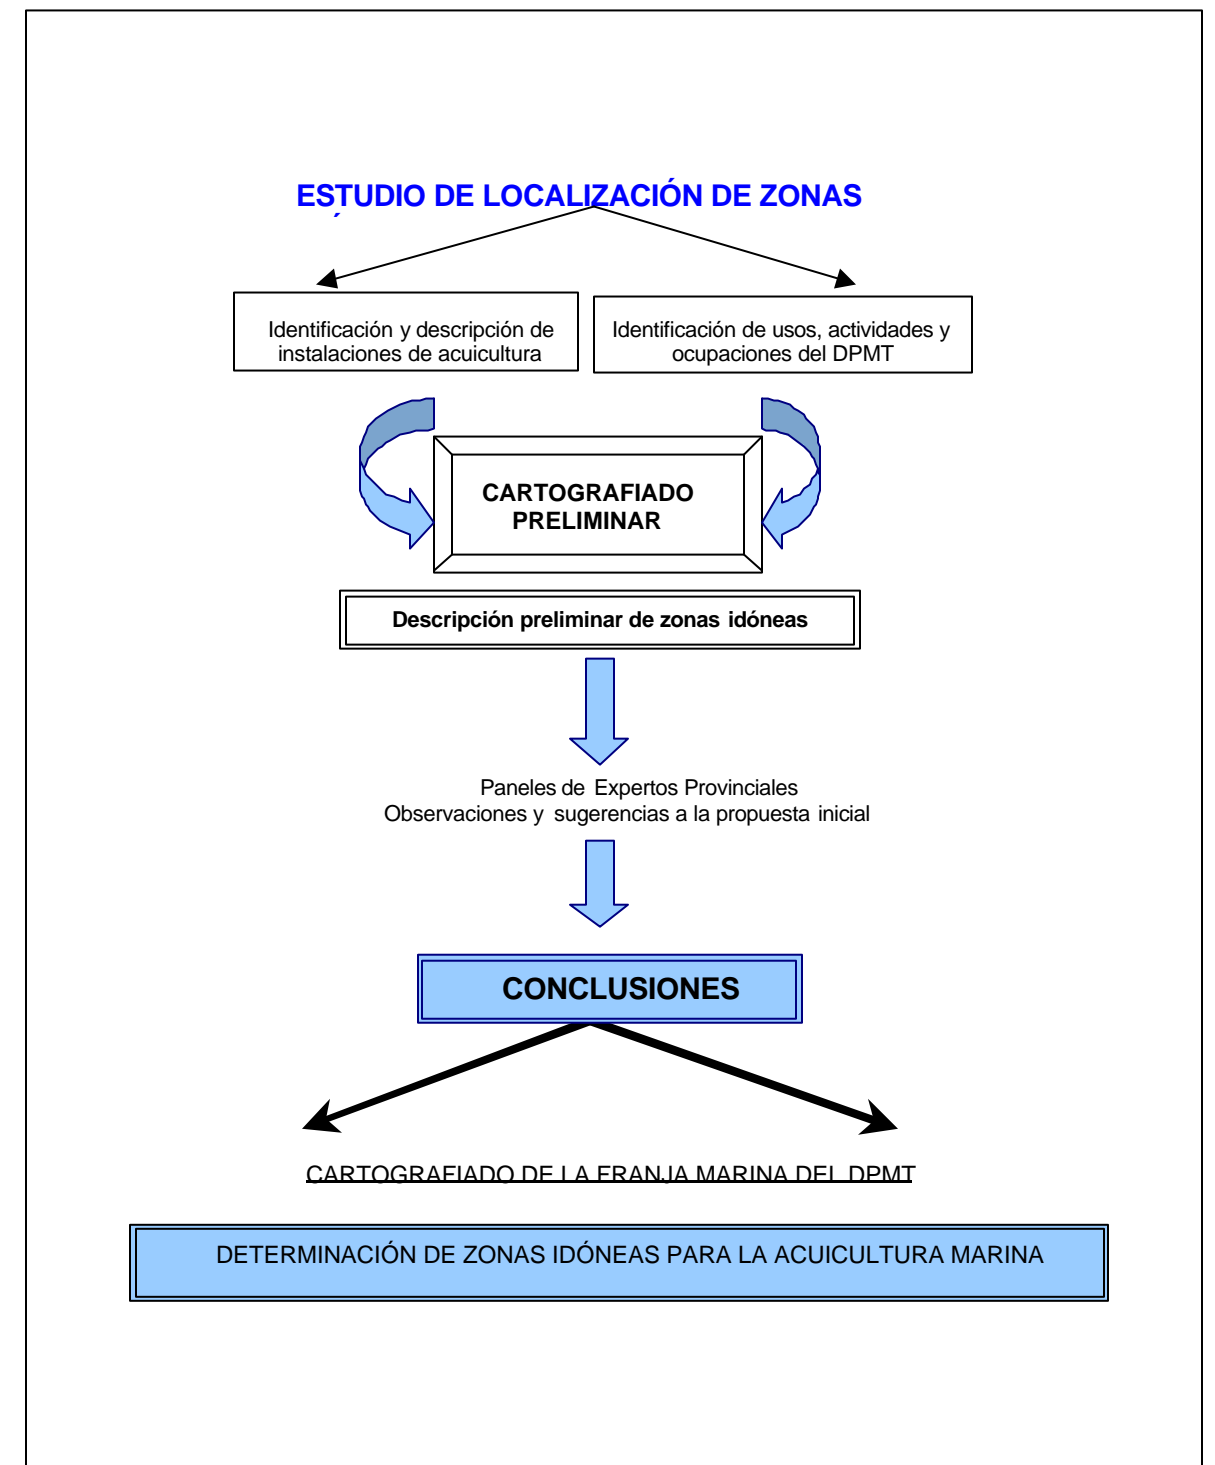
ESTUDIO DE LOCALIZACIÓN DE ZONAS

Identificación y descripción de instalaciones de acuicultura

Identificación de usos, actividades y ocupaciones del DPMT

CARTOGRAFIADO PRELIMINAR

Descripción preliminar de zonas idóneas

Paneles de Expertos Provinciales
Observaciones y sugerencias a la propuesta inicial

CONCLUSIONES

CARTOGRAFIADO DE LA FRANJA MARINA DEL DPMT

DETERMINACIÓN DE ZONAS IDÓNEAS PARA LA ACUICULTURA MARINA